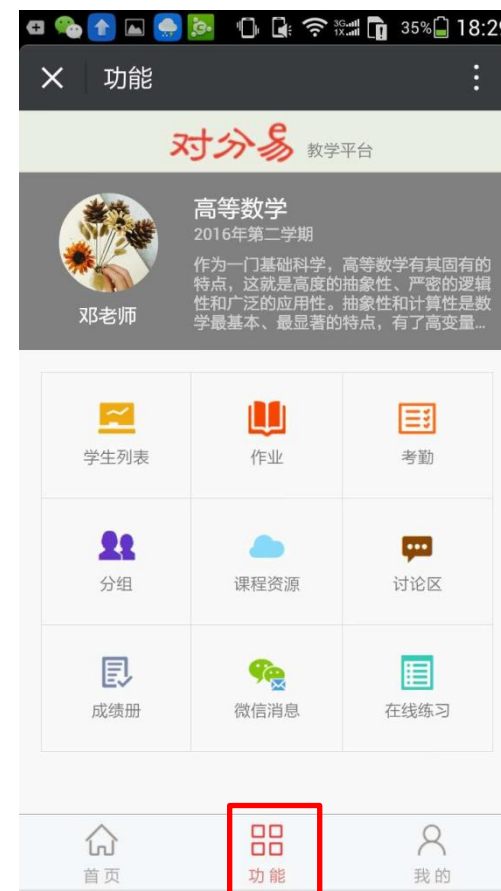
3G 1X 35% 18:2

功能

对分易 教学平台

高等数学
2016年第二学期
作为一门基础科学，高等数学有其固有的特点，这就是高度的抽象性、严密的逻辑性和广泛的应用性。抽象性和计算性是数学最基本、最显著的特点，有了高变量...

邓老师

| 学生列表 | 作业 | 考勤 |
|---|---|---|
| 分组 | 课程资源 | 讨论区 |
| 成绩册 | 微信消息 | 在线练习 |

首页 功能 我的